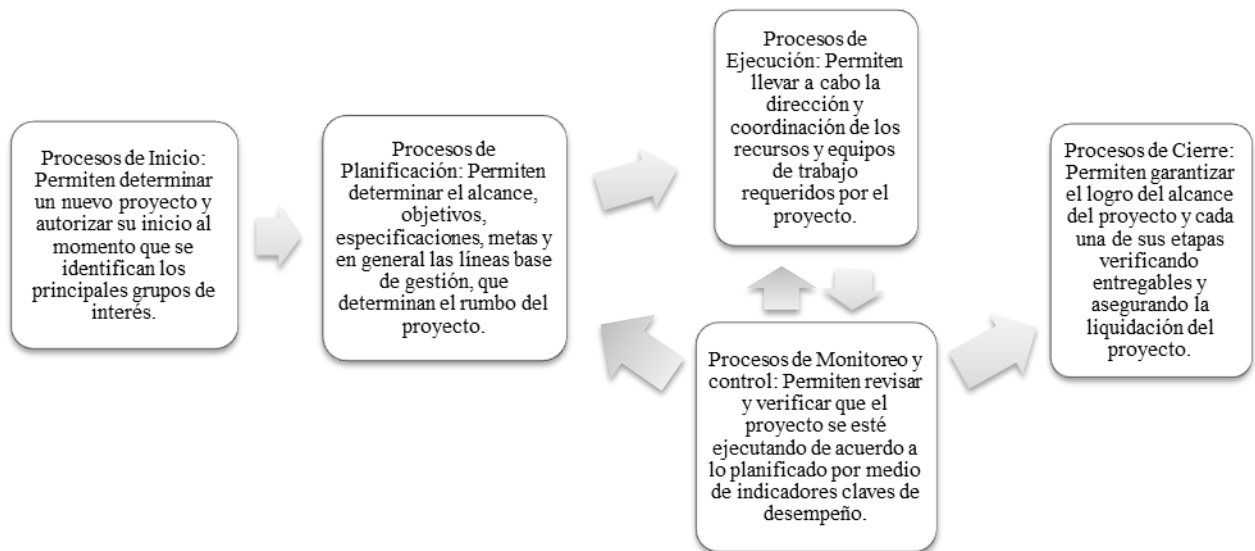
Procesos de Inicio: Permiten determinar un nuevo proyecto y autorizar su inicio al momento que se identifican los principales grupos de interés.

Procesos de Planificación: Permiten determinar el alcance, objetivos, especificaciones, metas y en general las líneas base de gestión, que determinan el rumbo del proyecto.

Procesos de Ejecución: Permiten llevar a cabo la dirección y coordinación de los recursos y equipos de trabajo requeridos por el proyecto.

Procesos de Monitoreo y control: Permiten revisar y verificar que el proyecto se esté ejecutando de acuerdo a lo planificado por medio de indicadores claves de desempeño.

Procesos de Cierre: Permiten garantizar el logro del alcance del proyecto y cada una de sus etapas verificando entregables y asegurando la liquidación del proyecto.